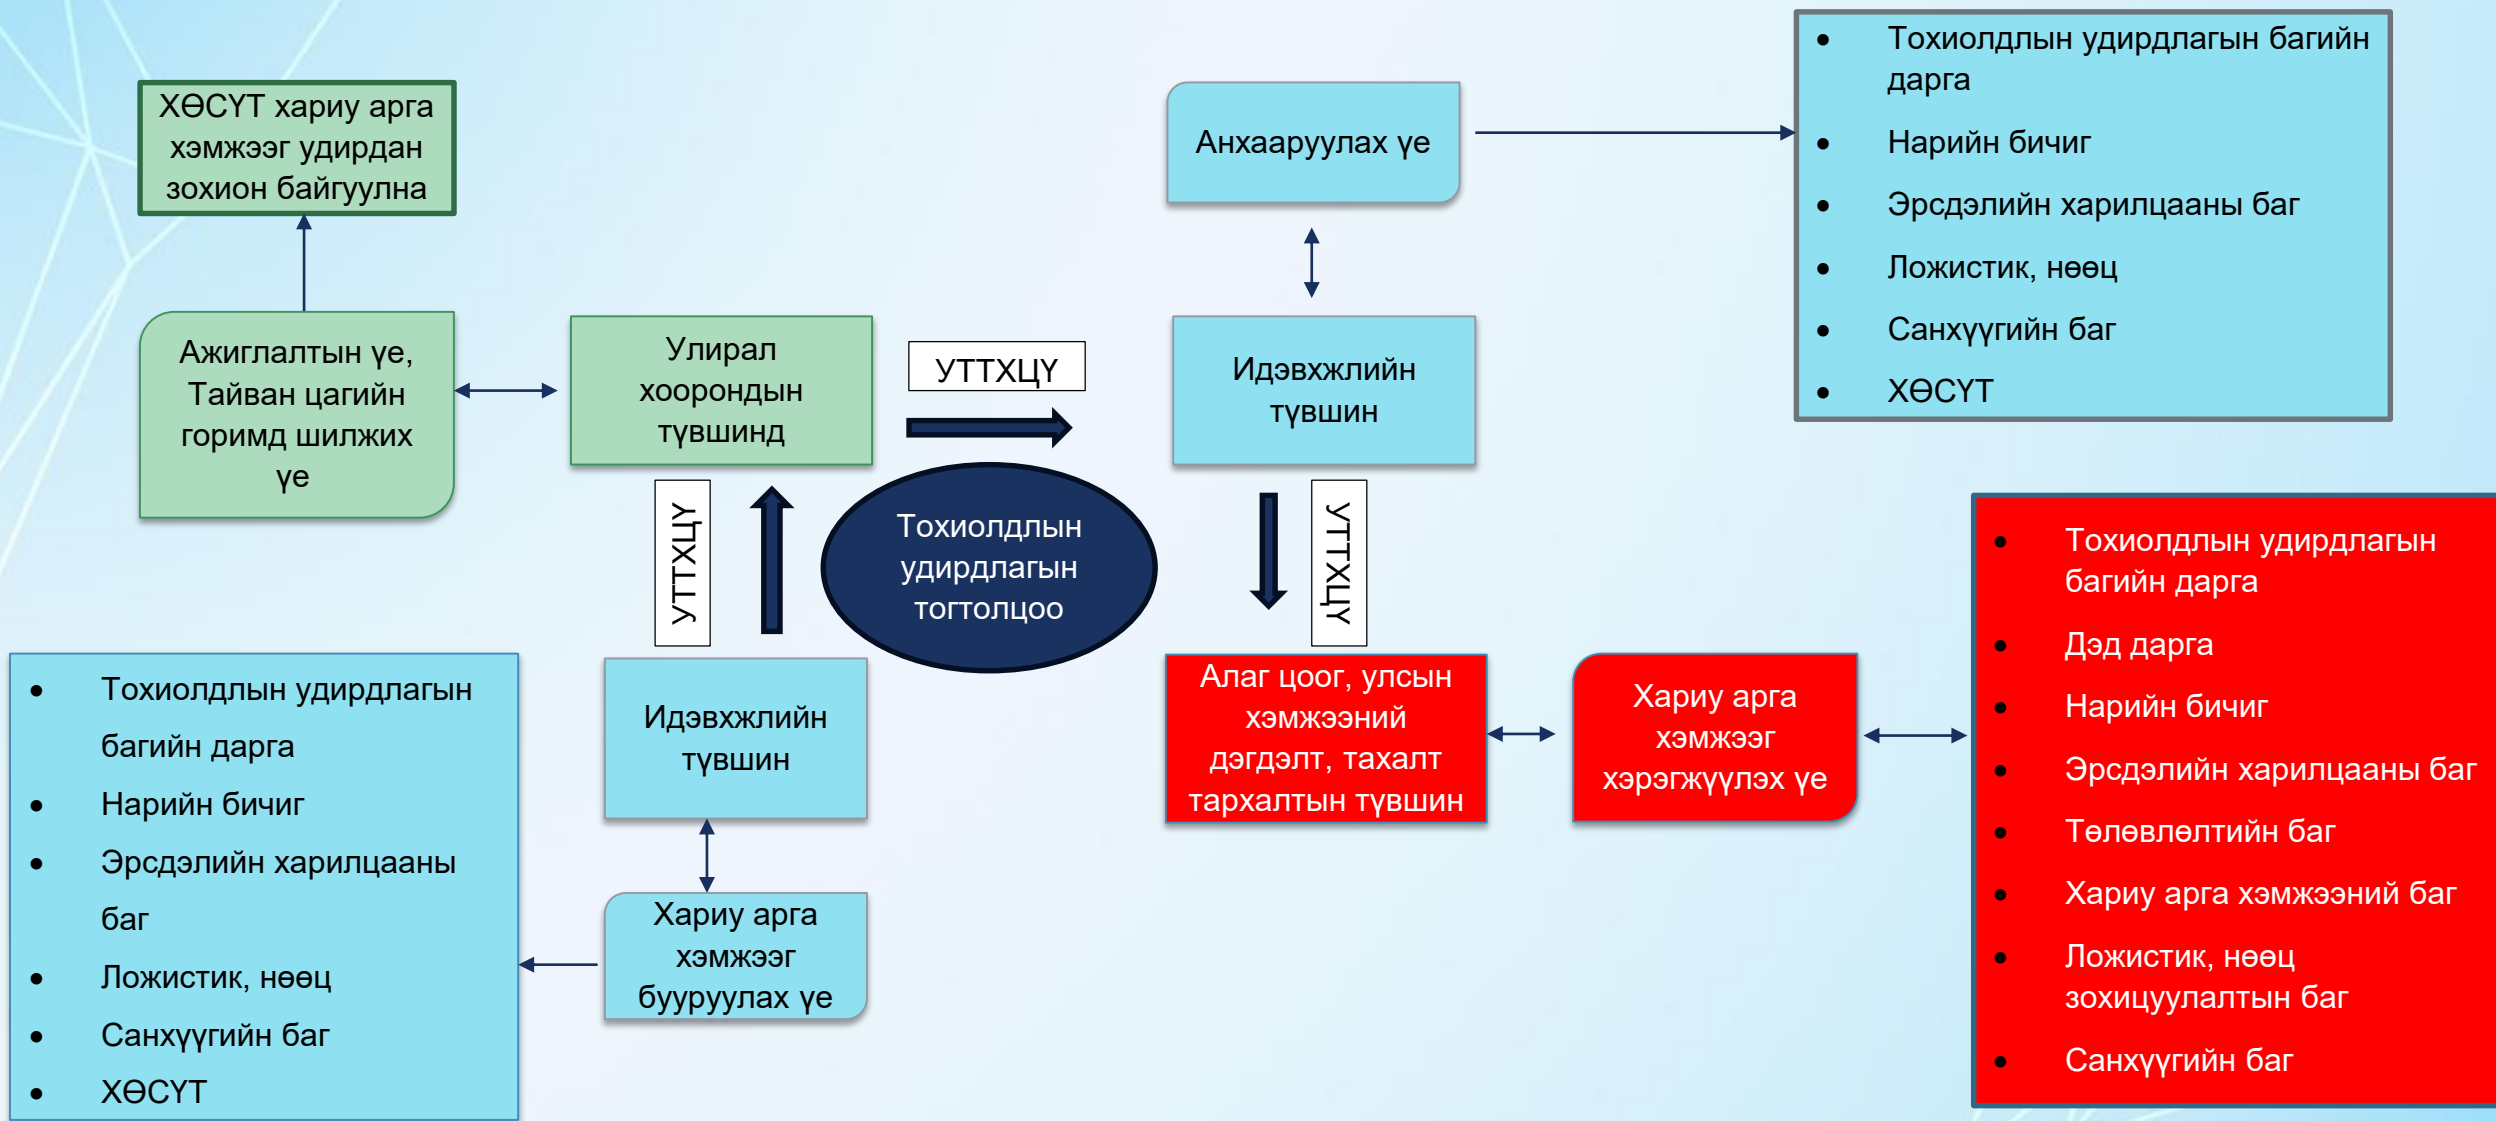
ХӨСҮТ хариу арга хэмжээг удирдан зохион байгуулна

Ажиглалтын үе, Тайван цагийн горимд шилжих үе

Улирал хоорондын түвшинд

УТТХЦҮ

УТТХЦҮ

Тохиолдлын удирдлагын тогтолцоо

Идэвхжлийн түвшин

Хариу арга хэмжээг буурулах үе

- Тохиолдлын удирдлагын багийн дарга
- Нарийн бичиг
- Эрсдэлийн харилцааны баг
- Ложистик, нөөц
- Санхүүгийн баг
- ХӨСҮТ

Анхааруулах үе

- Тохиолдлын удирдлагын багийн дарга
- Нарийн бичиг
- Эрсдэлийн харилцааны баг
- Ложистик, нөөц
- Санхүүгийн баг
- ХӨСҮТ

Идэвхжлийн түвшин

УТТХЦҮ

Алаг цоог, улсын хэмжээний дэгдэлт, тахалт тархалтын түвшин

Хариу арга хэмжээг хэрэгжүүлэх үе

- Тохиолдлын удирдлагын багийн дарга
- Дэд дарга
- Нарийн бичиг
- Эрсдэлийн харилцааны баг
- Төлөвлөлтийн баг
- Хариу арга хэмжээний баг
- Ложистик, нөөц зохицуулалтын баг
- Санхүүгийн баг